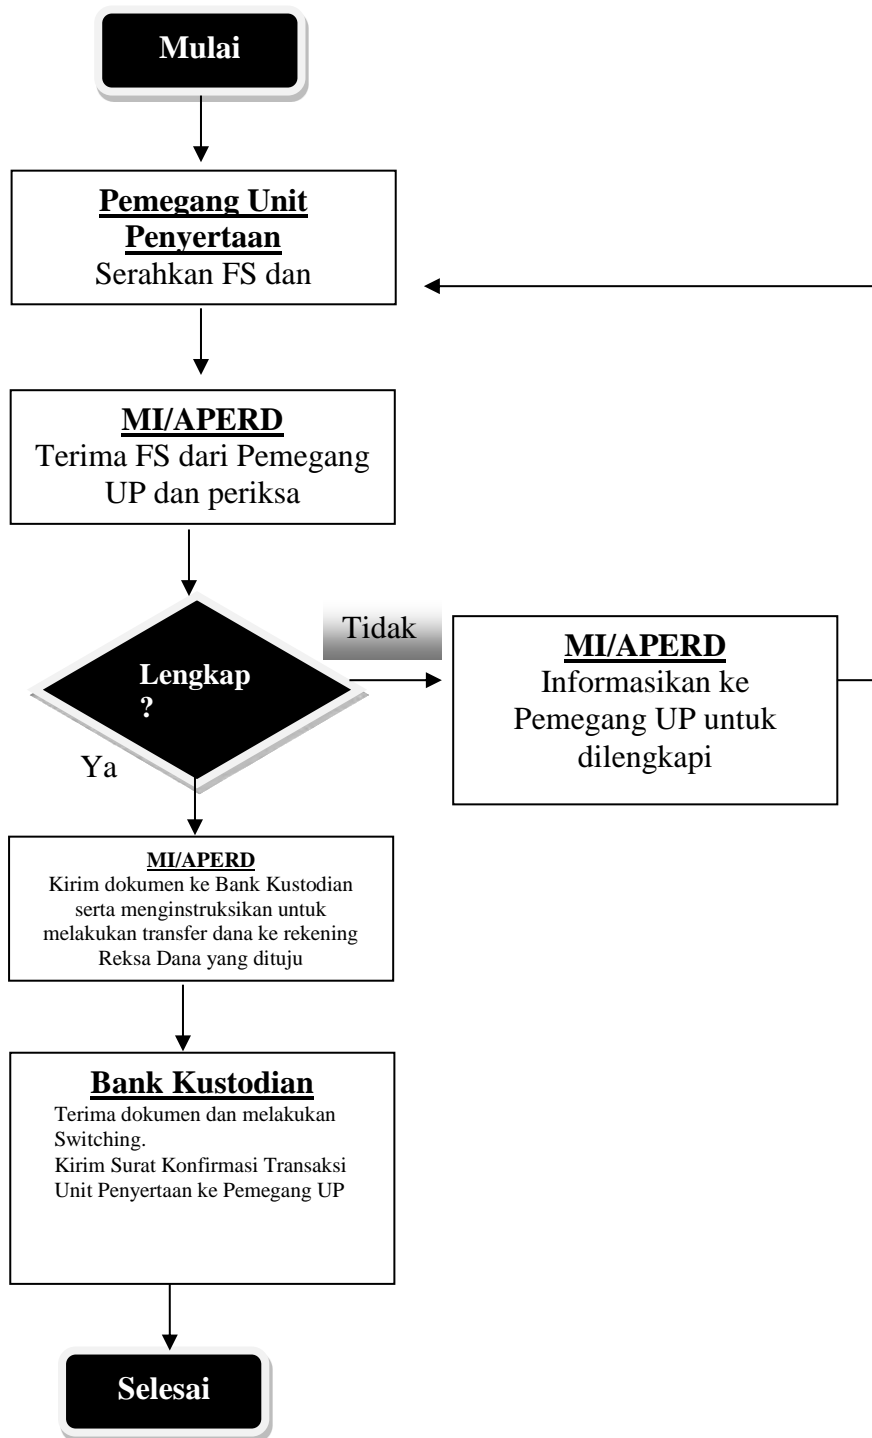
Mulai

Pemegang Unit Penyertaan
Serahkan FS dan

MI/APERD
Terima FS dari Pemegang UP dan periksa

Lengkap ?

Tidak

MI/APERD
Informasikan ke Pemegang UP untuk dilengkapi

Ya

MI/APERD
Kirim dokumen ke Bank Kustodian serta menginstruksikan untuk melakukan transfer dana ke rekening Reksa Dana yang dituju

Bank Kustodian
Terima dokumen dan melakukan Switching.
Kirim Surat Konfirmasi Transaksi Unit Penyertaan ke Pemegang UP

Selesai